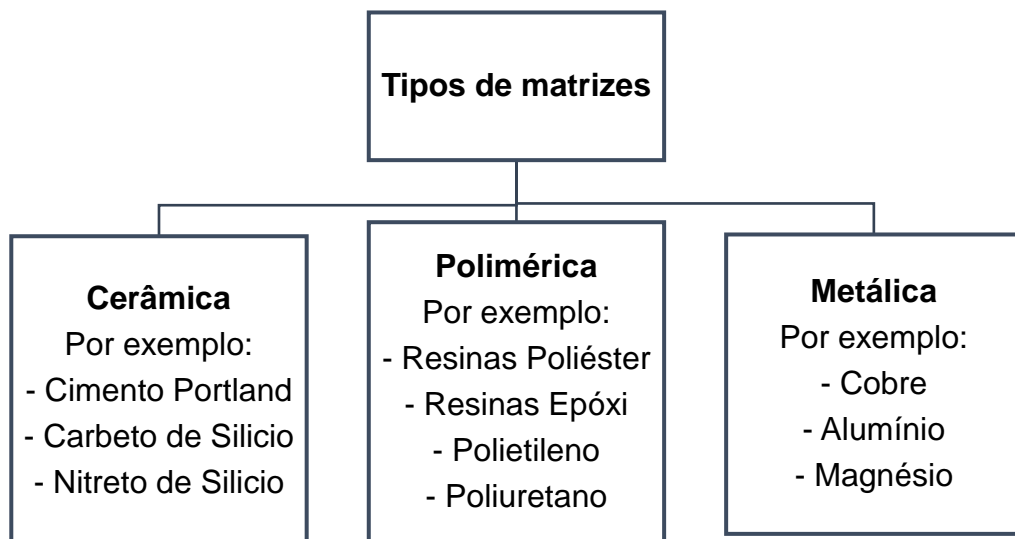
Tipos de matrizes

Cerâmica
Por exemplo:
- Cimento Portland
- Carbeto de Silicio
- Nitreto de Silicio

Polimérica
Por exemplo:
- Resinas Poliéster
- Resinas Epóxi
- Polietileno
- Poliuretano

Metálica
Por exemplo:
- Cobre
- Alumínio
- Magnésio